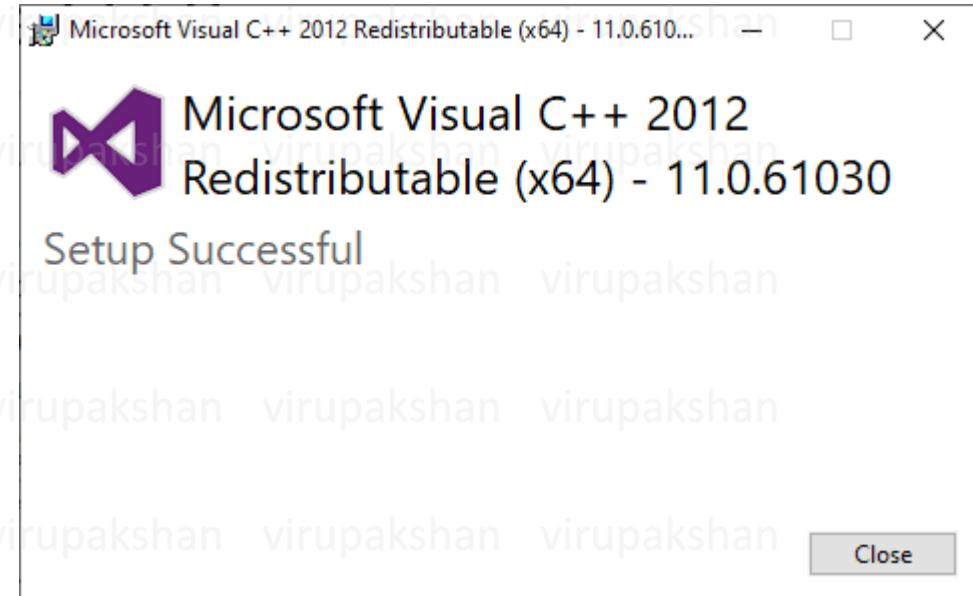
Microsoft Visual C++ 2012 Redistributable (x64) - 11.0.610...

Microsoft Visual C++ 2012 Redistributable (x64) - 11.0.61030

Setup Successful

virupakshan virupakshan virupakshan
virupakshan virupakshan virupakshan
virupakshan virupakshan virupakshan
virupakshan virupakshan virupakshan
virupakshan virupakshan virupakshan

Close